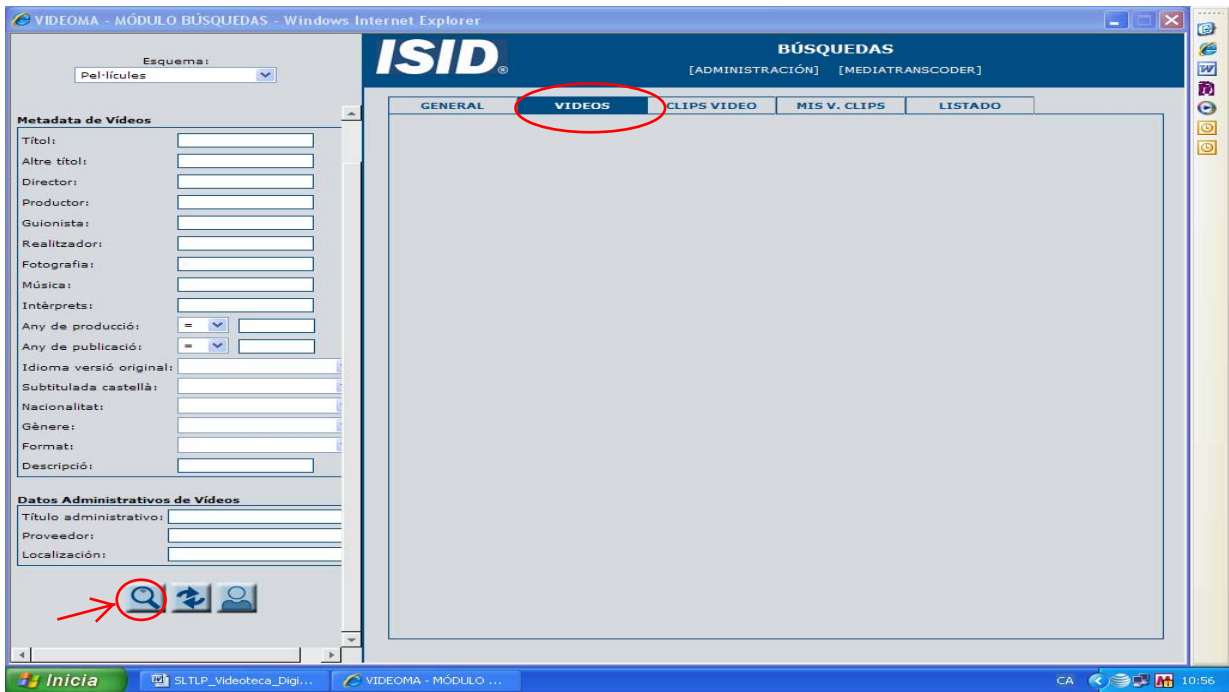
VIDEOMA - MÓDULO BÚSQUEDAS - Windows Internet Explorer

Esquema:
Pel·lícules

Metadata de Vídeos
Títol:
Altre títol:
Director:
Productor:
Guionista:
Realitzador:
Fotografia:
Música:
Intèrprets:
Any de producció: =
Any de publicació: =
Idioma versió original:
Subtitulada castellà:
Nacionalitat:
Gènere:
Format:
Descripció:

Datos Administrativos de Vídeos
Título administrativo:
Proveedor:
Localización:

ISID®

BÚSQUEDAS
[ADMINISTRACIÓN] [MEDIATRANSCODER]

GENERAL | VIDEOS | CLIPS VIDEO | MIS V. CLIPS | LISTADO

Inicia | SLTLP_Videoteca_Digi... | VIDEOMA - MÓDULO ... | CA | 10:56